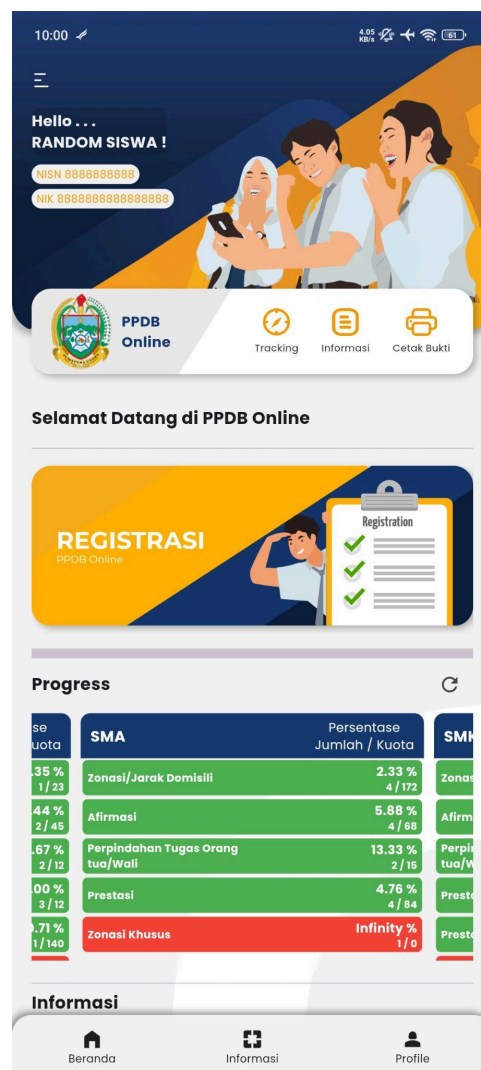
10:00

4.05 KB/s

61

Hello . . .
RANDOM SISWA !

NISN 8888888888

NIK 8888888888888888

PPDB Online

Tracking

Informasi

Cetak Bukti

Selamat Datang di PPDB Online

REGISTRASI
PPDB Online

Registration

Progress

| se uota |
|---|
| .35 % 1/23 |
| .44 % 2/45 |
| .67 % 2/12 |
| .00 % 3/12 |
| .71 % 1/140 |

| SMA | Persentase Jumlah / Kuota |
|---|---|
| Zonasi/Jarak Domisili | 2.33 % 4 / 172 |
| Afirmasi | 5.88 % 4 / 68 |
| Perpindahan Tugas Orang tua/Wali | 13.33 % 2 / 15 |
| Prestasi | 4.76 % 4 / 84 |
| Zonasi Khusus | Infinity % 1 / 0 |

| SMK |
|---|
| Zonas |
| Afirm |
| Perpi tua/W |
| Prest |
| Prest |

Informasi

Beranda

Informasi

Profile